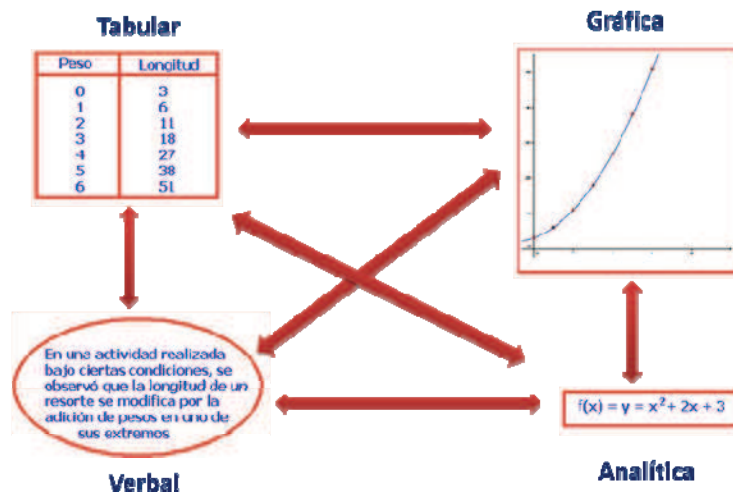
Tabular

| Peso | Longitud |
|---|---|
| 0 | 3 |
| 1 | 6 |
| 2 | 11 |
| 3 | 18 |
| 4 | 27 |
| 5 | 38 |
| 6 | 51 |

Gráfica

En una actividad realizada bajo ciertas condiciones, se observó que la longitud de un resorte se modifica por la adición de pesos en uno de sus extremos

Verbal

$f(x) = y = x^2 + 2x + 3$

Analítica